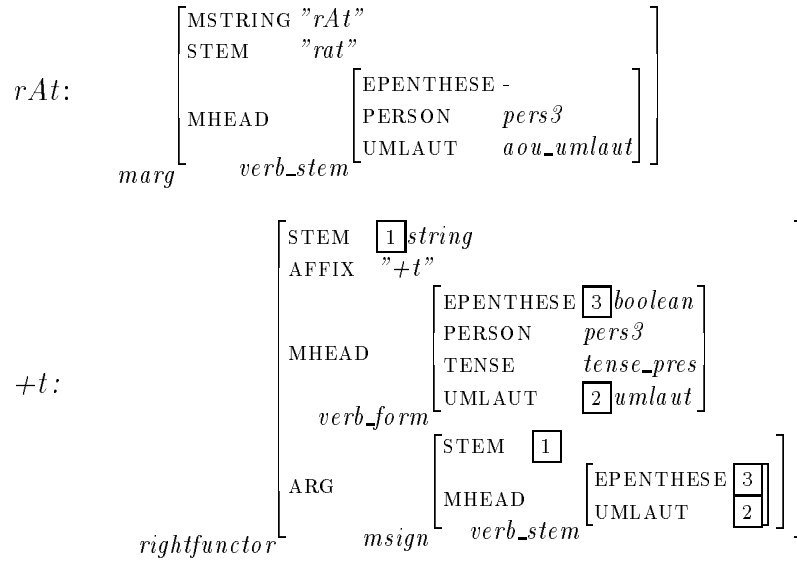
$rAt$:

$\left[ \begin{array}{ll} \text{MSTRING} & \text{"}rAt\text{"} \\ \text{STEM} & \text{"}rat\text{"} \\ \text{MHEAD} & \left[ \begin{array}{ll} \text{EPENTHESE} & - \\ \text{PERSON} & pers3 \\ \text{UMLAUT} & aou\_umlaut \end{array} \right]_{verb\_stem} \end{array} \right]_{marg}$

$+t$:

$\left[ \begin{array}{ll} \text{STEM} & \boxed{1}\, string \\ \text{AFFIX} & \text{"}+t\text{"} \\ \text{MHEAD} & \left[ \begin{array}{ll} \text{EPENTHESE} & \boxed{3}\, boolean \\ \text{PERSON} & pers3 \\ \text{TENSE} & tense\_pres \\ \text{UMLAUT} & \boxed{2}\, umlaut \end{array} \right]_{verb\_form} \\ \text{ARG} & \left[ \begin{array}{ll} \text{STEM} & \boxed{1} \\ \text{MHEAD} & \left[ \begin{array}{ll} \text{EPENTHESE} & \boxed{3} \\ \text{UMLAUT} & \boxed{2} \end{array} \right]_{verb\_stem} \end{array} \right]_{msign} \end{array} \right]_{rightfunctor}$